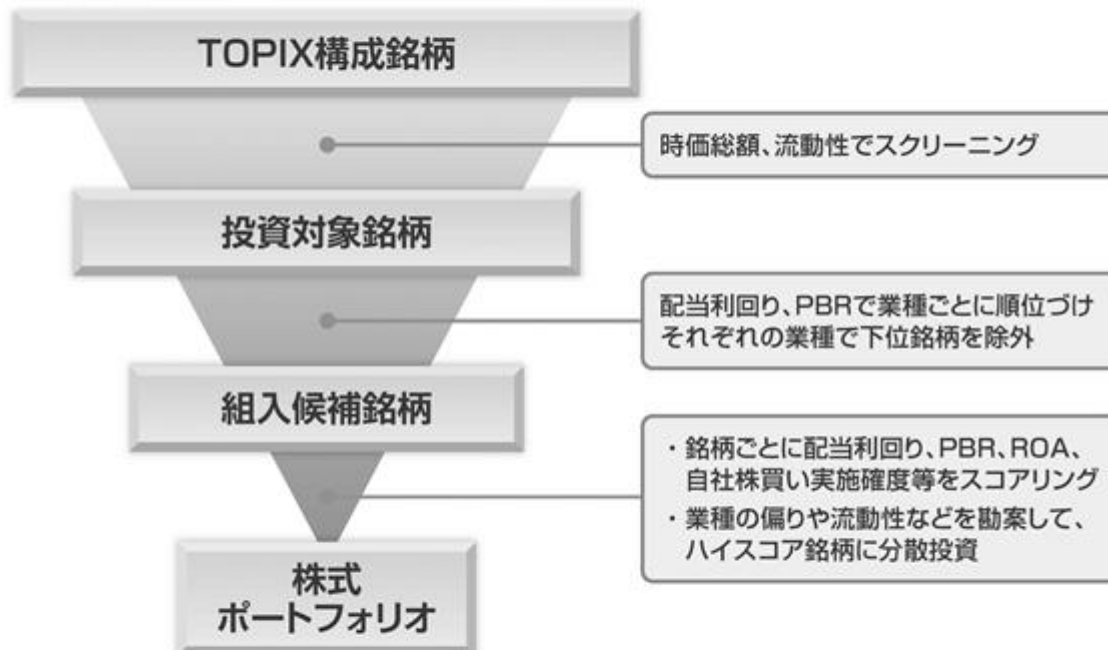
TOPIX構成銘柄

時価総額、流動性でスクリーニング

投資対象銘柄

配当利回り、PBRで業種ごとに順位づけ
それぞれの業種で下位銘柄を除外

組入候補銘柄

・銘柄ごとに配当利回り、PBR、ROA、自社株買い実施確度等をスコアリング
・業種の偏りや流動性などを勘案して、ハイスコア銘柄に分散投資

株式
ポートフォリオ